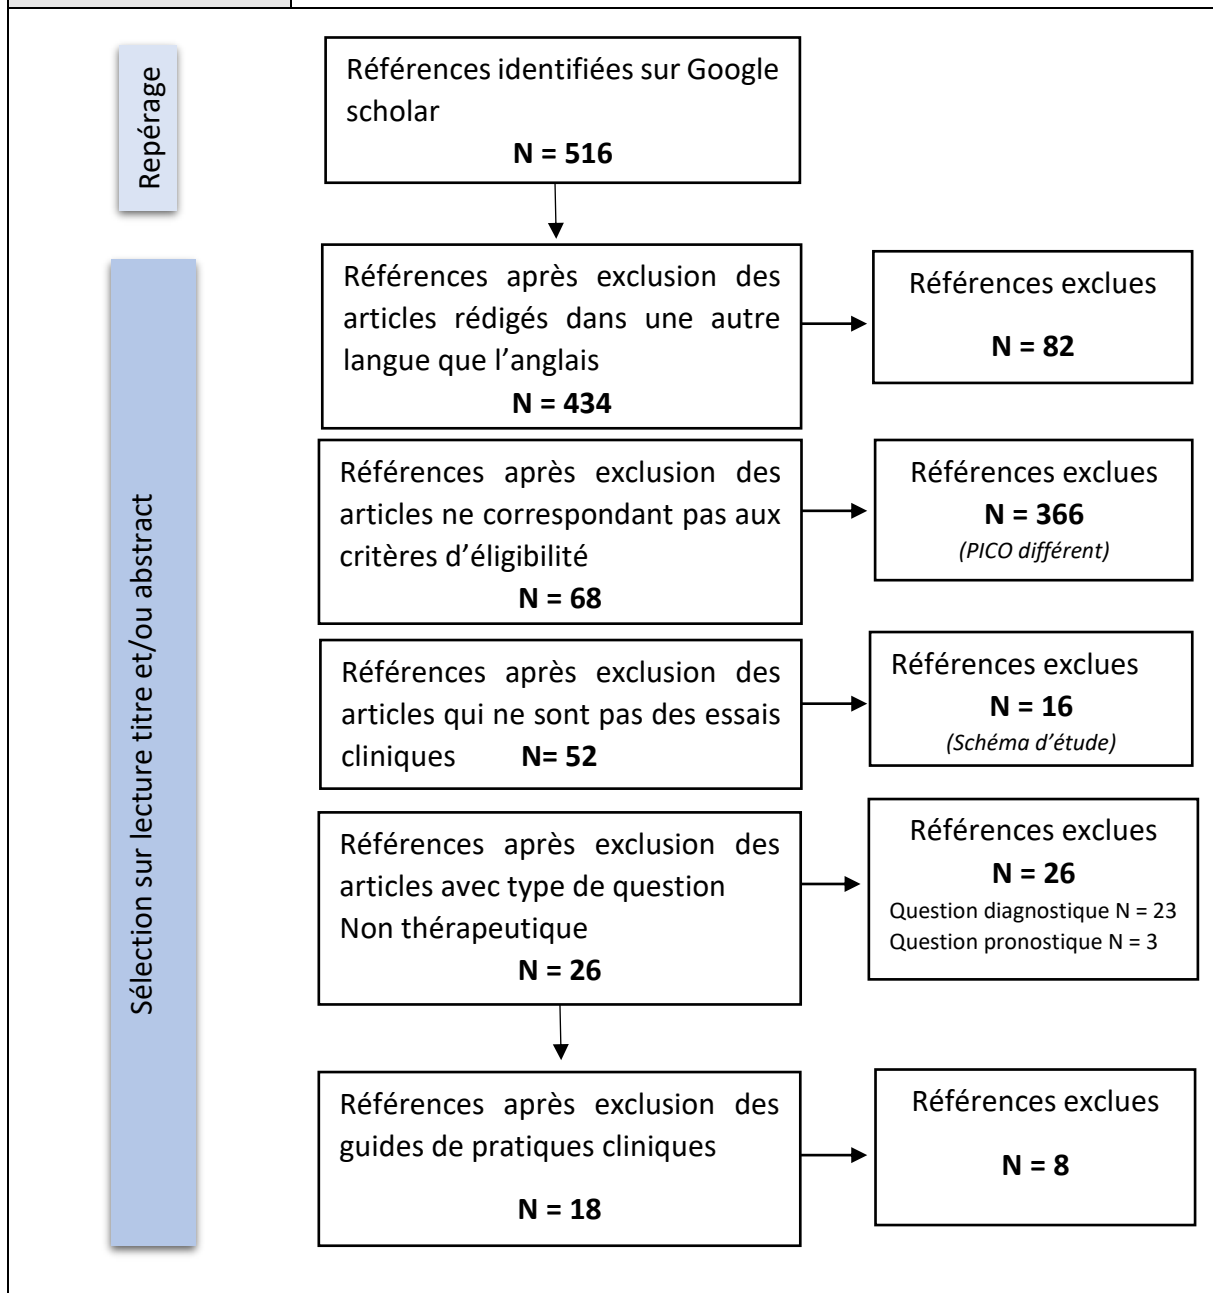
Repérage

Références identifiées sur Google scholar
**N = 516**

Sélection sur lecture titre et/ou abstract

Références après exclusion des articles rédigés dans une autre langue que l'anglais
**N = 434**

Références exclues
**N = 82**

Références après exclusion des articles ne correspondant pas aux critères d'éligibilité
**N = 68**

Références exclues
**N = 366**
*(PICO différent)*

Références après exclusion des articles qui ne sont pas des essais cliniques **N= 52**

Références exclues
**N = 16**
*(Schéma d'étude)*

Références après exclusion des articles avec type de question Non thérapeutique
**N = 26**

Références exclues
**N = 26**
Question diagnostique N = 23
Question pronostique N = 3

Références après exclusion des guides de pratiques cliniques
**N = 18**

Références exclues
**N = 8**